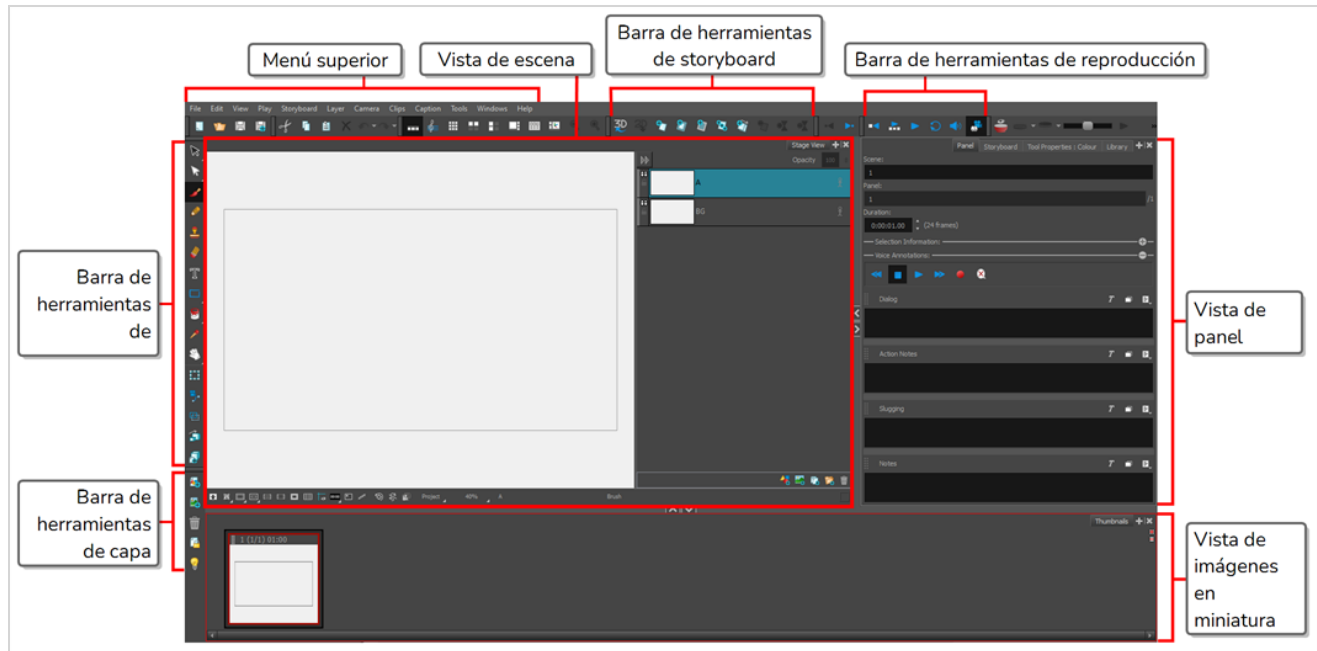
Menú superior

Vista de escena

Barra de herramientas de storyboard

Barra de herramientas de reproducción

File Edit View Play Storyboard Layer Camera Clips Caption Tools Windows Help

Barra de herramientas de

Stage View

Opacity

A

BG

Panel Storyboard Tool Properties : Colour Library

Scene:

1

Panel:

1

/1

Duration:

0:00:01.00

(24 frames)

Selection Information:

Voice Annotations:

Dialog

Action Notes

Slugging

Notes

Vista de panel

Project

40%

Brush

Barra de herramientas de capa

Thumbnails

1 (1/1) 01:00

Vista de imágenes en miniatura